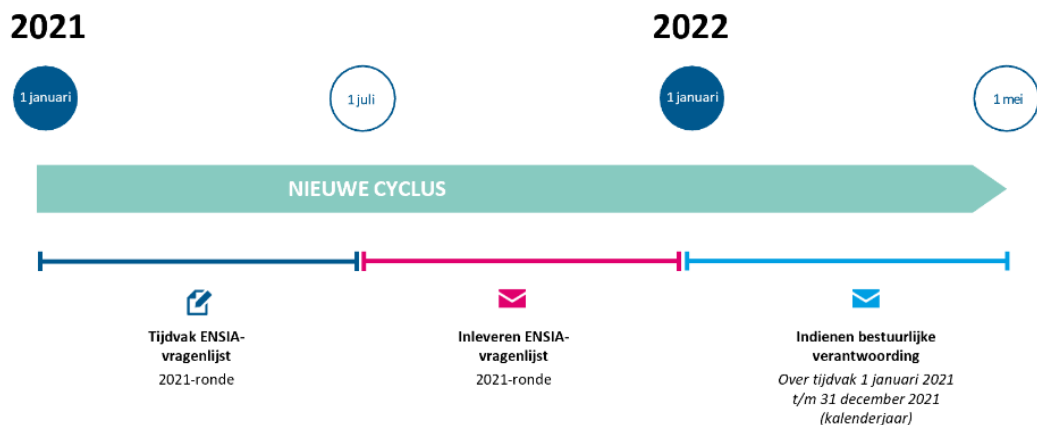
2021

2022

1 januari

1 juli

1 januari

1 mei

NIEUWE CYCLUS

Tijdvak ENSIA-vragenlijst
2021-ronde

Inleveren ENSIA-vragenlijst
2021-ronde

Indienen bestuurlijke verantwoording
*Over tijdvak 1 januari 2021 t/m 31 december 2021 (kalenderjaar)*